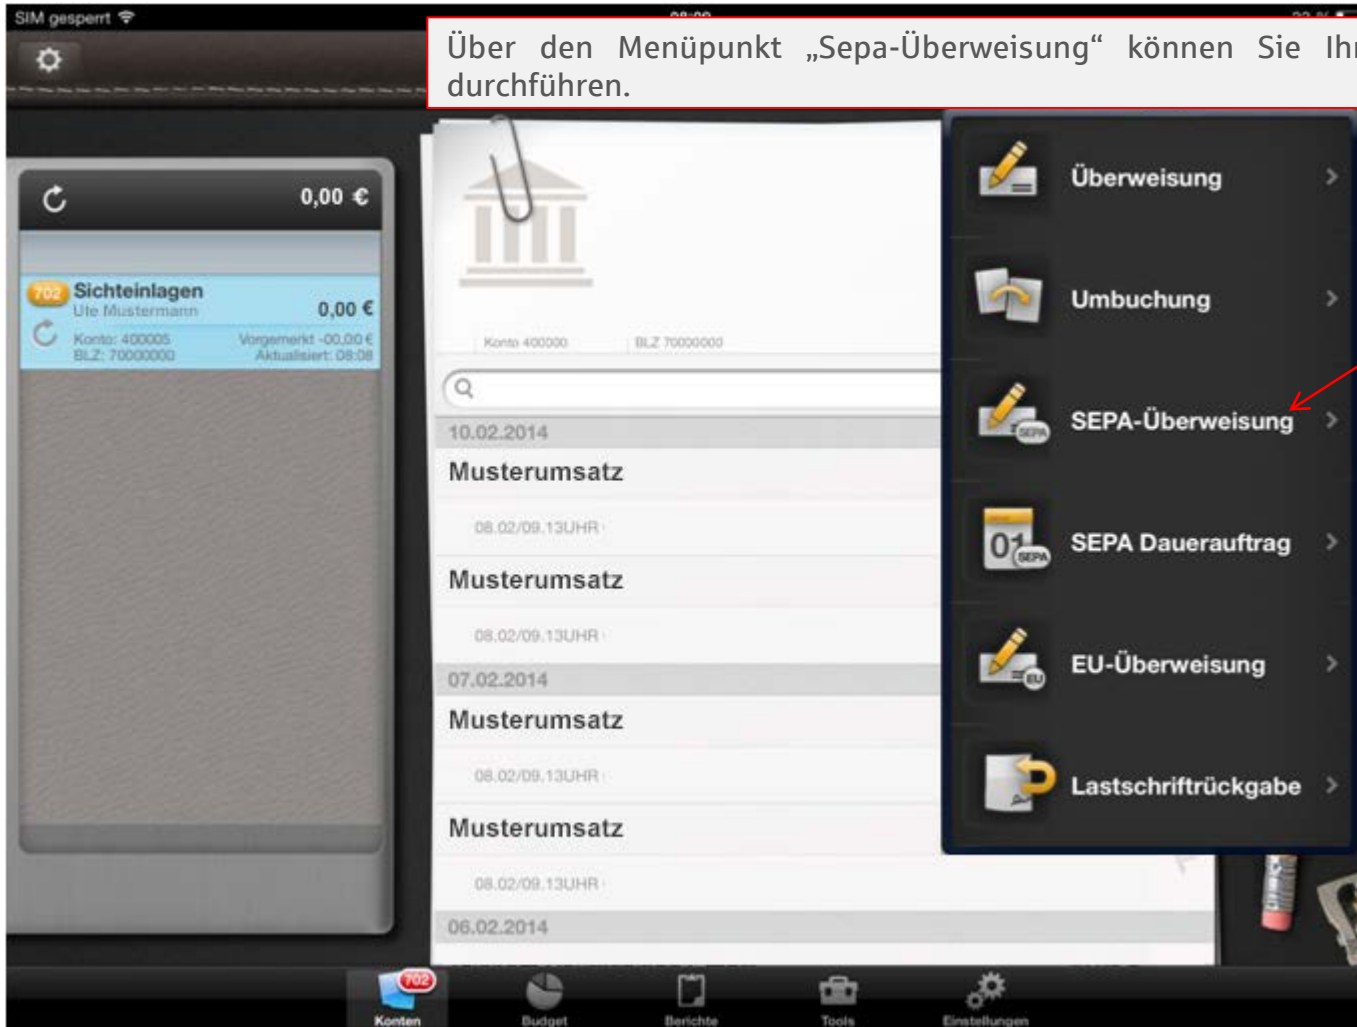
SIM gesperrt

Über den Menüpunkt „Sepa-Überweisung“ können Sie Ihr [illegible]
durchführen.

0,00 €

702 Sichteinlagen
Ute Mustermann
0,00 €
Konto: 400005
BLZ: 70000000
Vorgemerkt -00,00 €
Aktualisiert: 08:08

Konto 400000
BLZ 70000000

10.02.2014
Musterumsatz
08.02/09.13UHR
Musterumsatz
08.02/09.13UHR
07.02.2014
Musterumsatz
08.02/09.13UHR
Musterumsatz
08.02/09.13UHR
06.02.2014

Überweisung
Umbuchung
SEPA-Überweisung
SEPA Dauerauftrag
EU-Überweisung
Lastschriftrückgabe

702
Konten
Budget
Berichte
Tools
Einstellungen